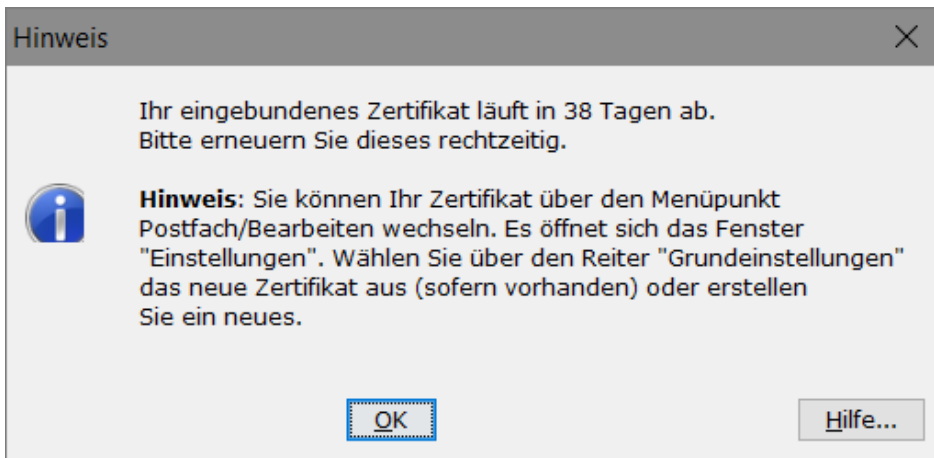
Hinweis

Ihr eingebundenes Zertifikat läuft in 38 Tagen ab.
Bitte erneuern Sie dieses rechtzeitig.

**Hinweis**: Sie können Ihr Zertifikat über den Menüpunkt Postfach/Bearbeiten wechseln. Es öffnet sich das Fenster "Einstellungen". Wählen Sie über den Reiter "Grundeinstellungen" das neue Zertifikat aus (sofern vorhanden) oder erstellen Sie ein neues.

OK

Hilfe...